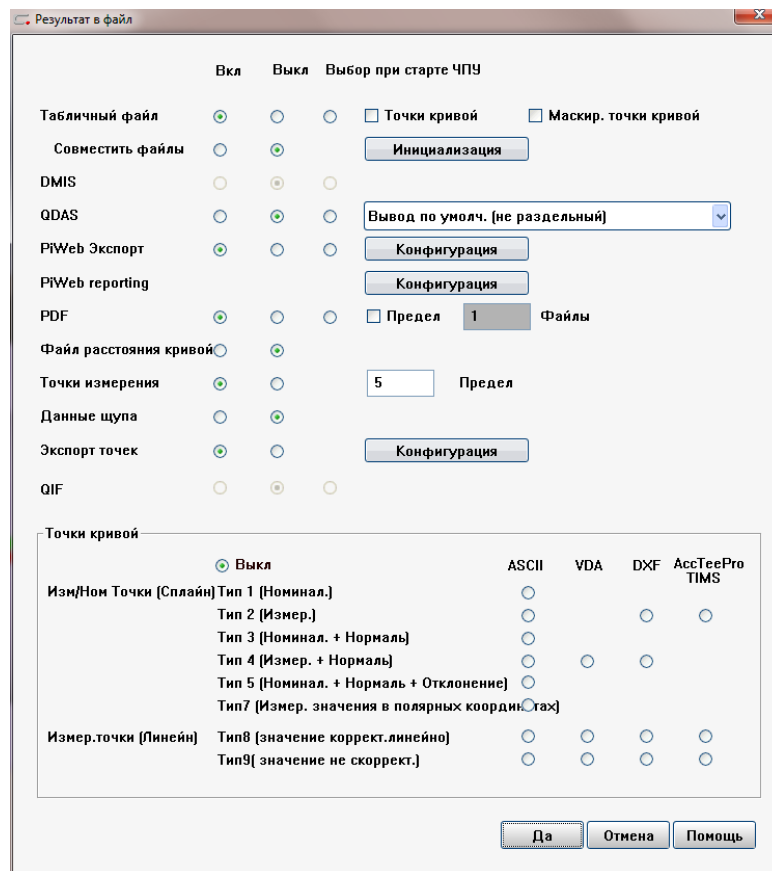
Результат в файл

| | Вкл | Выкл | Выбор при старте ЧПУ | | |
|---|---|---|---|---|---|
| Табличный файл | | | | Точки кривой | Маскир. точки кривой |
| Совместить файлы | | | | Инициализация | |
| DMIS | | | | | |
| QDAS | | | | Вывод по умолч. (не раздельный) | |
| PiWeb Экспорт | | | | Конфигурация | |
| PiWeb reporting | | | | Конфигурация | |
| PDF | | | | Предел 1 | Файлы |
| Файл расстояния кривой | | | | | |
| Точки измерения | | | | 5 | Предел |
| Данные щупа | | | | | |
| Экспорт точек | | | | Конфигурация | |
| QIF | | | | | |

Точки кривой

Выкл

| | | ASCII | VDA | DXF | AccTeePro TIMS |
|---|---|---|---|---|---|
| Изм/Ном Точки (Сплайн) | Тип 1 (Номинал.) | | | | |
| | Тип 2 (Измер.) | | | | |
| | Тип 3 (Номинал. + Нормаль) | | | | |
| | Тип 4 (Измер. + Нормаль) | | | | |
| | Тип 5 (Номинал. + Нормаль + Отклонение) | | | | |
| | Тип7 (Измер. значения в полярных коорди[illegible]тах) | | | | |
| Измер.точки (Линейн) | Тип8 (значение коррект.линейно) | | | | |
| | Тип9( значение не скоррект.) | | | | |

Да Отмена Помощь